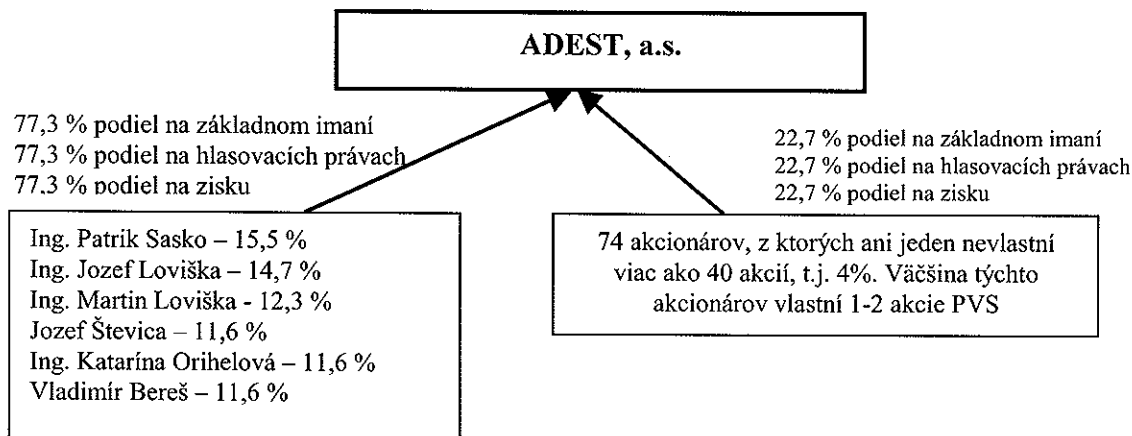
ADEST, a.s.

77,3 % podiel na základnom imaní
77,3 % podiel na hlasovacích právach
77,3 % podiel na zisku

22,7 % podiel na základnom imaní
22,7 % podiel na hlasovacích právach
22,7 % podiel na zisku

Ing. Patrik Sasko – 15,5 %
Ing. Jozef Loviška – 14,7 %
Ing. Martin Loviška - 12,3 %
Jozef Števica – 11,6 %
Ing. Katarína Orihelová – 11,6 %
Vladimír Bereš – 11,6 %

74 akcionárov, z ktorých ani jeden nevlastní viac ako 40 akcií, t.j. 4%. Väčšina týchto akcionárov vlastní 1-2 akcie PVS